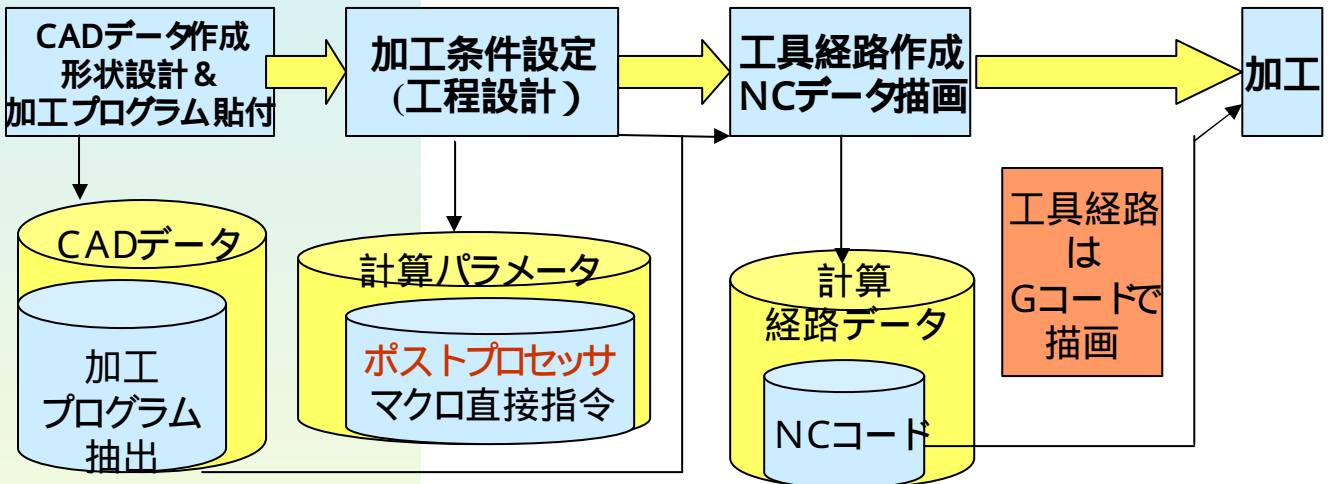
CADデータ作成
形状設計＆
加工プログラム貼付

加工条件設定
(工程設計）

工具経路作成
NCデータ描画

加工

CADデータ

加工
プログラム
抽出

計算パラメータ

ポストプロセッサ
マクロ直接指令

計算
経路データ

NCコード

工具経路
は
Gコードで
描画